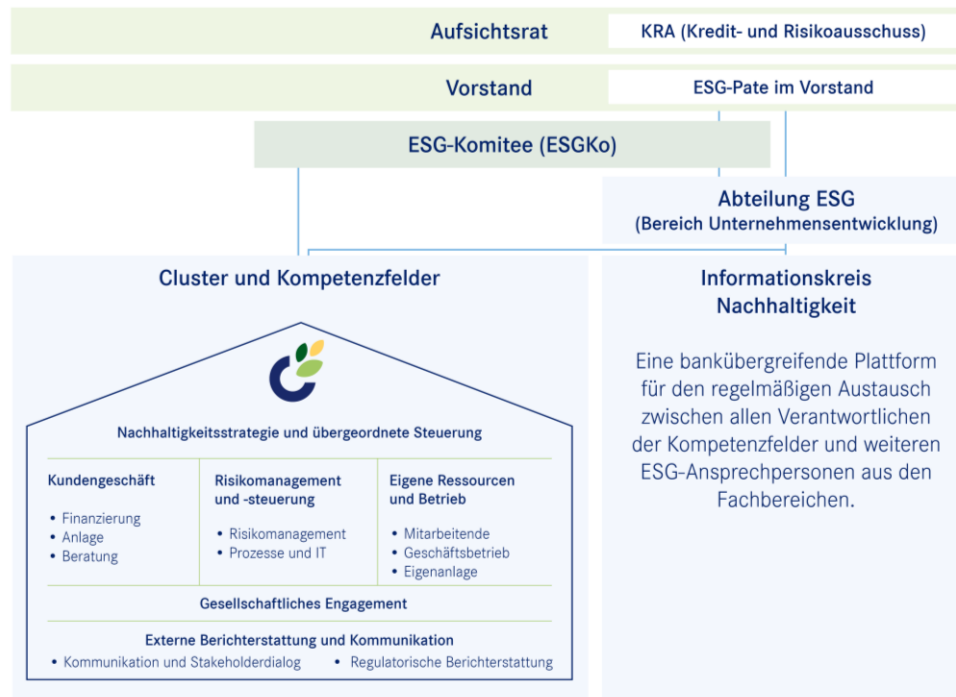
Aufsichtsrat

KRA (Kredit- und Risikoausschuss)

Vorstand

ESG-Pate im Vorstand

ESG-Komitee (ESGKo)

Abteilung ESG
(Bereich Unternehmensentwicklung)

Cluster und Kompetenzfelder

Nachhaltigkeitsstrategie und übergeordnete Steuerung

Kundengeschäft
• Finanzierung
• Anlage
• Beratung

Risikomanagement und -steuerung
• Risikomanagement
• Prozesse und IT

Eigene Ressourcen und Betrieb
• Mitarbeitende
• Geschäftsbetrieb
• Eigenanlage

Gesellschaftliches Engagement

Externe Berichterstattung und Kommunikation
• Kommunikation und Stakeholderdialog
• Regulatorische Berichterstattung

Informationskreis Nachhaltigkeit

Eine bankübergreifende Plattform für den regelmäßigen Austausch zwischen allen Verantwortlichen der Kompetenzfelder und weiteren ESG-Ansprechpersonen aus den Fachbereichen.